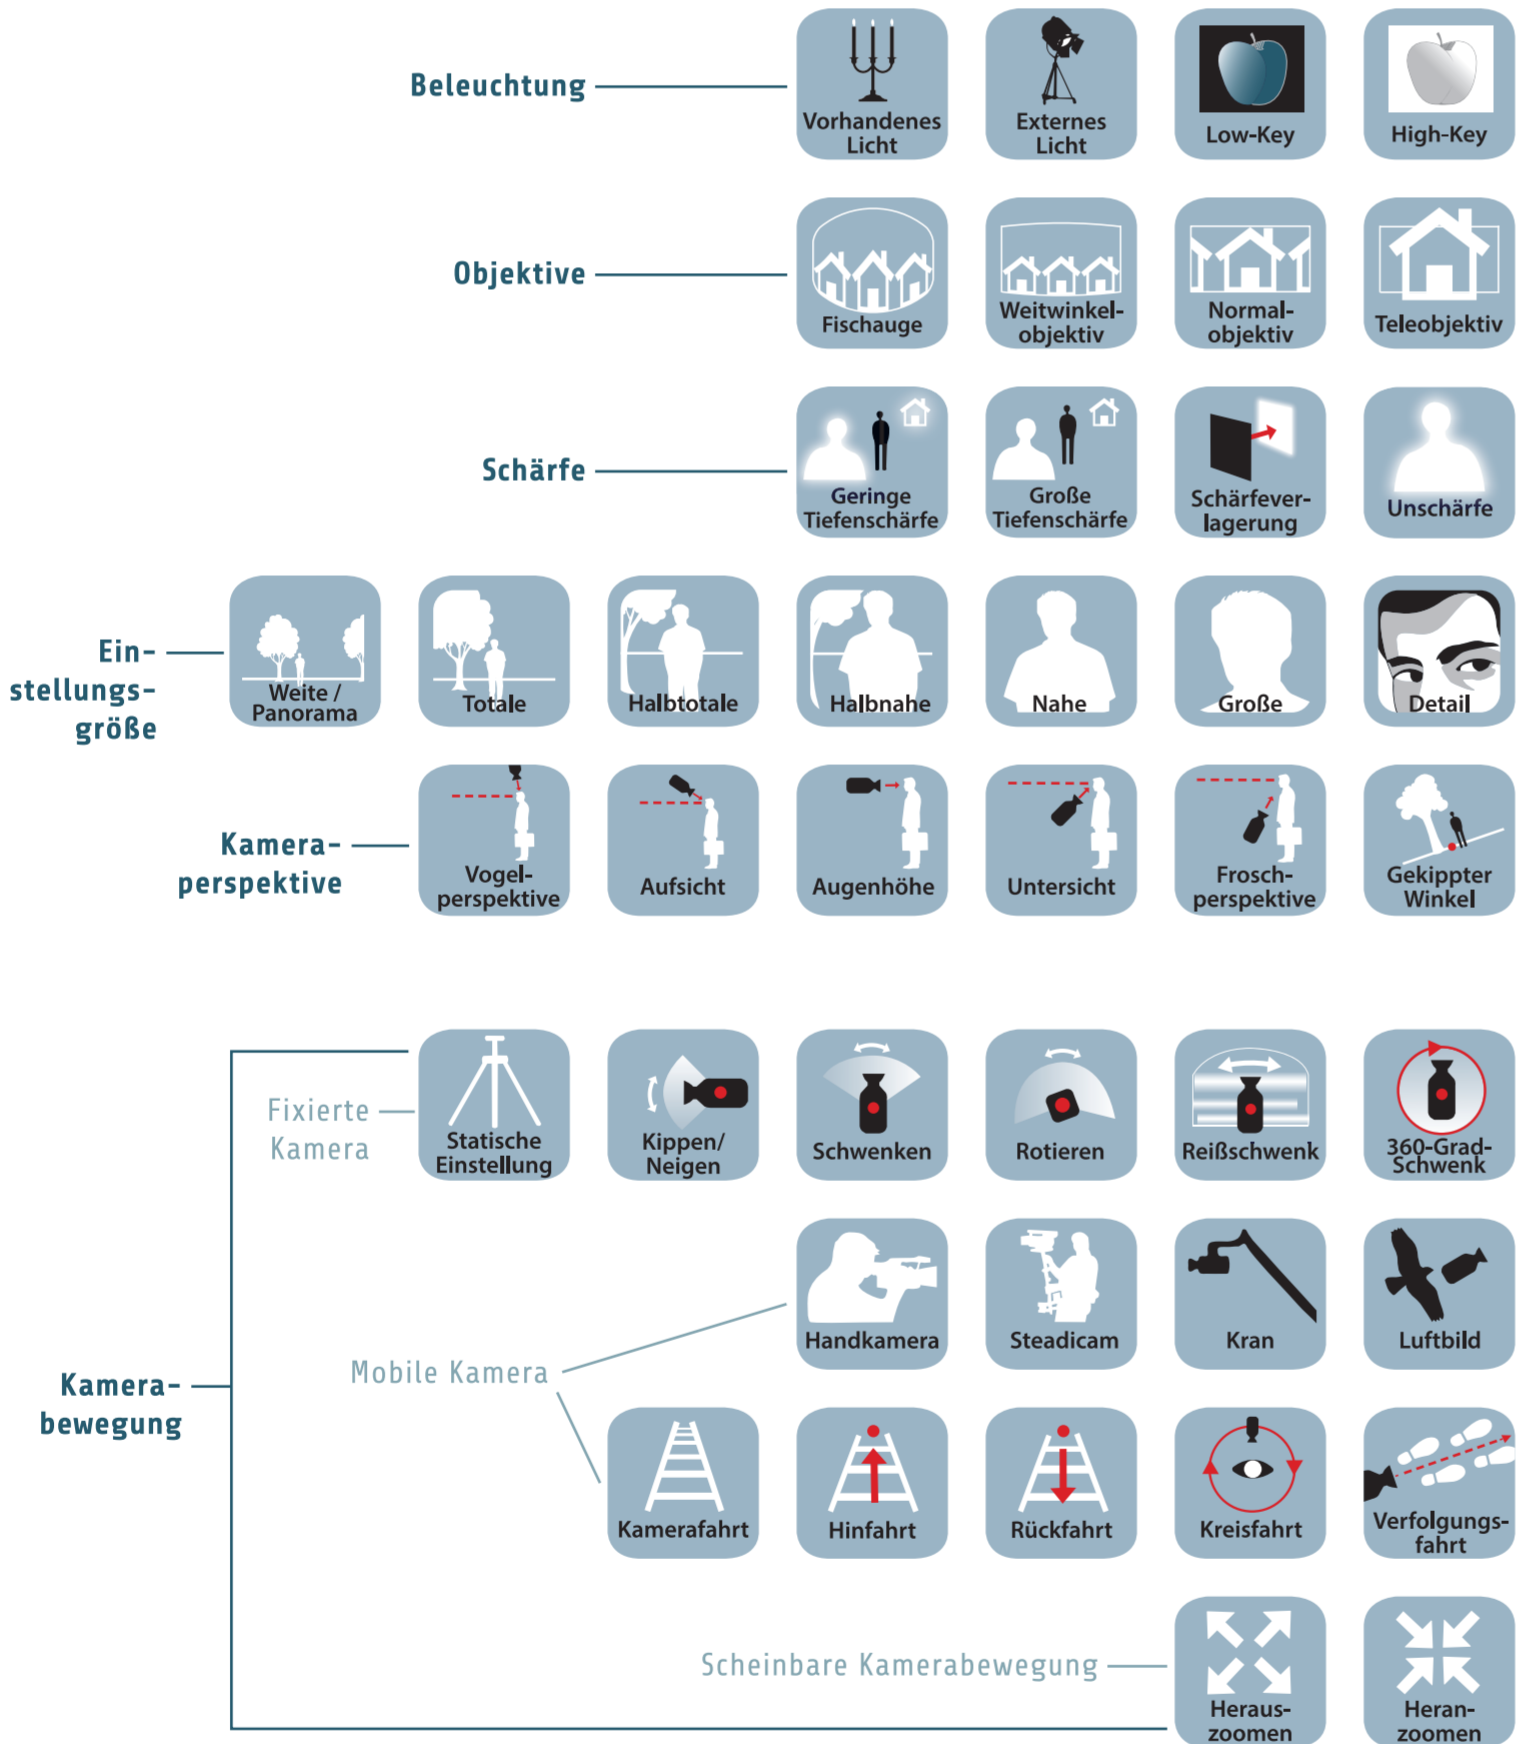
Beleuchtung

Vorhandenes Licht

Externes Licht

Low-Key

High-Key

Objektive

Fischauge

Weitwinkelobjektiv

Normalobjektiv

Teleobjektiv

Schärfe

Geringe Tiefenschärfe

Große Tiefenschärfe

Schärfeverlagerung

Unschärfe

Einstellungsgröße

Weite / Panorama

Totale

Halbtotale

Halbnahe

Nahe

Große

Detail

Kameraperspektive

Vogelperspektive

Aufsicht

Augenhöhe

Untersicht

Froschperspektive

Gekippter Winkel

Fixierte Kamera

Statische Einstellung

Kippen/ Neigen

Schwenken

Rotieren

Reißschwenk

360-Grad-Schwenk

Handkamera

Steadicam

Kran

Luftbild

Mobile Kamera

Kamerabewegung

Kamerafahrt

Hinfahrt

Rückfahrt

Kreisfahrt

Verfolgungsfahrt

Scheinbare Kamerabewegung

Herauszoomen

Heranzoomen